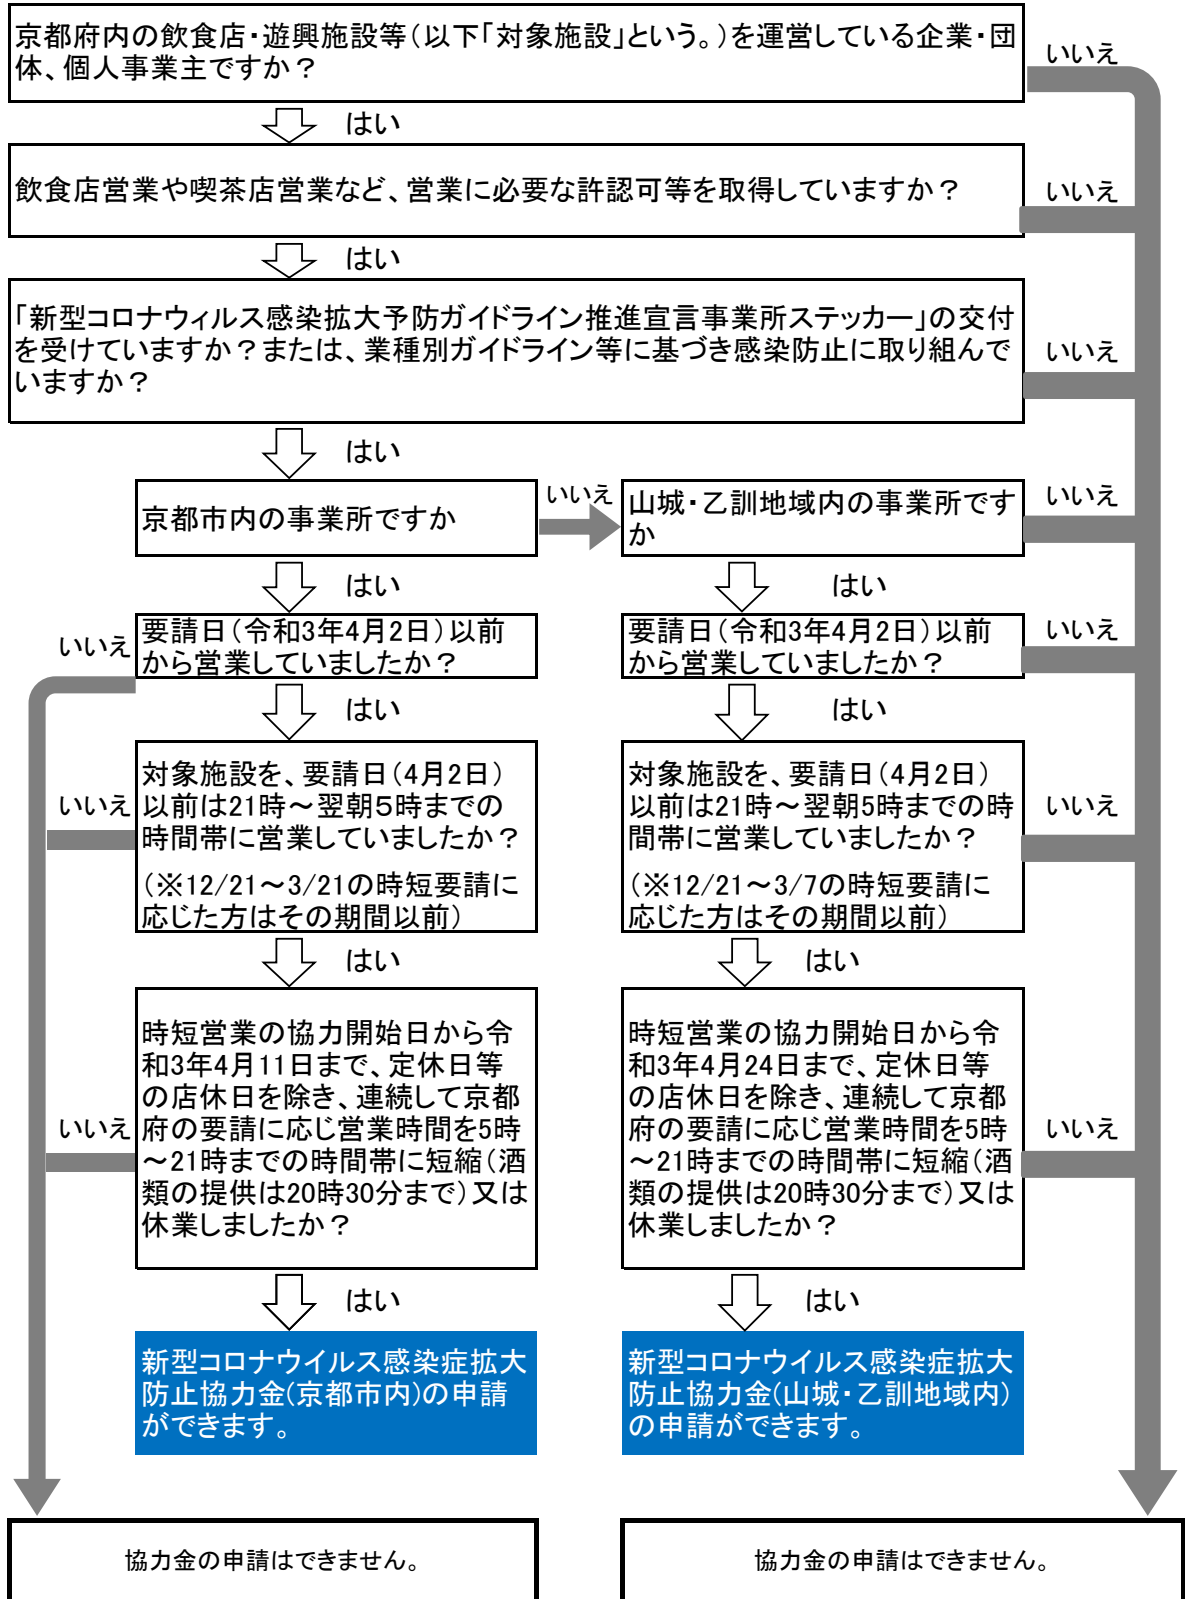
京都府内の飲食店・遊興施設等（以下「対象施設」という。）を運営している企業・団体、個人事業主ですか？

いいえ

はい

飲食店営業や喫茶店営業など、営業に必要な許認可等を取得していますか？

いいえ

はい

「新型コロナウィルス感染拡大予防ガイドライン推進宣言事業所ステッカー」の交付を受けていますか？または、業種別ガイドライン等に基づき感染防止に取り組んでいますか？

いいえ

はい

京都市内の事業所ですか

いいえ

山城・乙訓地域内の事業所ですか

いいえ

はい

はい

要請日（令和3年4月2日）以前から営業していましたか？

いいえ

要請日（令和3年4月2日）以前から営業していましたか？

いいえ

はい

はい

対象施設を、要請日（4月2日）以前は21時～翌朝5時までの時間帯に営業していましたか？

（※12/21～3/21の時短要請に応じた方はその期間以前）

いいえ

対象施設を、要請日（4月2日）以前は21時～翌朝5時までの時間帯に営業していましたか？

（※12/21～3/7の時短要請に応じた方はその期間以前）

いいえ

はい

はい

時短営業の協力開始日から令和3年4月11日まで、定休日等の店休日を除き、連続して京都府の要請に応じ営業時間を5時～21時までの時間帯に短縮（酒類の提供は20時30分まで）又は休業しましたか？

いいえ

時短営業の協力開始日から令和3年4月24日まで、定休日等の店休日を除き、連続して京都府の要請に応じ営業時間を5時～21時までの時間帯に短縮（酒類の提供は20時30分まで）又は休業しましたか？

いいえ

はい

はい

新型コロナウイルス感染症拡大防止協力金（京都市内）の申請ができます。

新型コロナウイルス感染症拡大防止協力金（山城・乙訓地域内）の申請ができます。

協力金の申請はできません。

協力金の申請はできません。